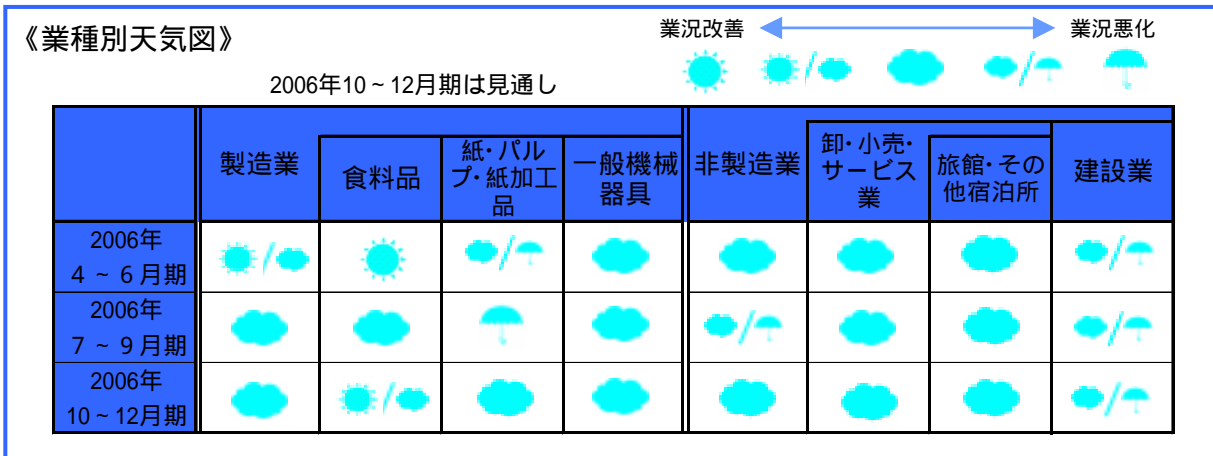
《業種別天気図》

業況改善 業況悪化

2006年10 ~ 12月期は見通し

| | 製造業 | 食料品 | 紙・パルプ・紙加工品 | 一般機械器具 | 非製造業 | 卸・小売・サービス業 | 旅館・その他宿泊所 | 建設業 |
|---|---|---|---|---|---|---|---|---|
| 2006年 4 ~ 6 月期 | | | | | | | | |
| 2006年 7 ~ 9 月期 | | | | | | | | |
| 2006年 10 ~ 12月期 | | | | | | | | |